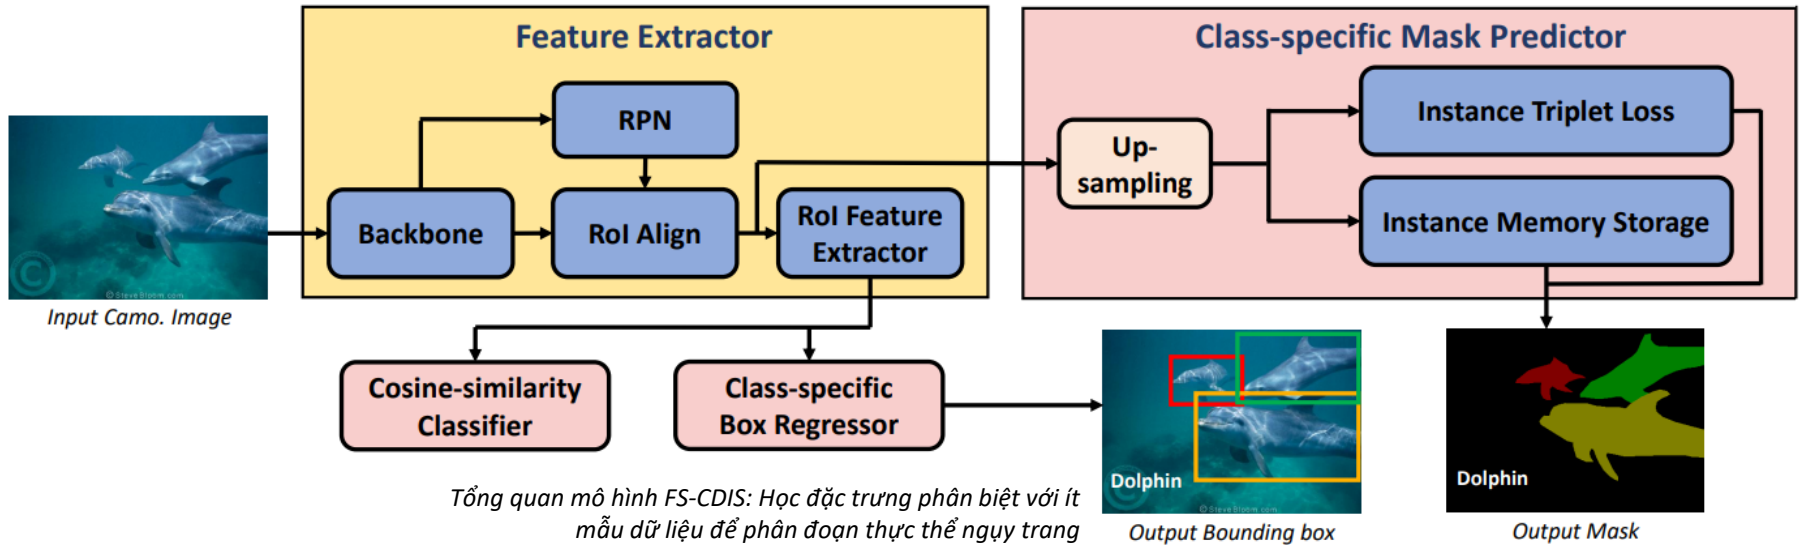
Feature Extractor

Class-specific Mask Predictor

Input Camo. Image

Backbone

RPN

RoI Align

RoI Feature Extractor

Up-sampling

Instance Triplet Loss

Instance Memory Storage

Cosine-similarity Classifier

Class-specific Box Regressor

Dolphin

Output Bounding box

Dolphin

Output Mask

Tổng quan mô hình FS-CDIS: Học đặc trưng phân biệt với ít mẫu dữ liệu để phân đoạn thực thể ngụy trang